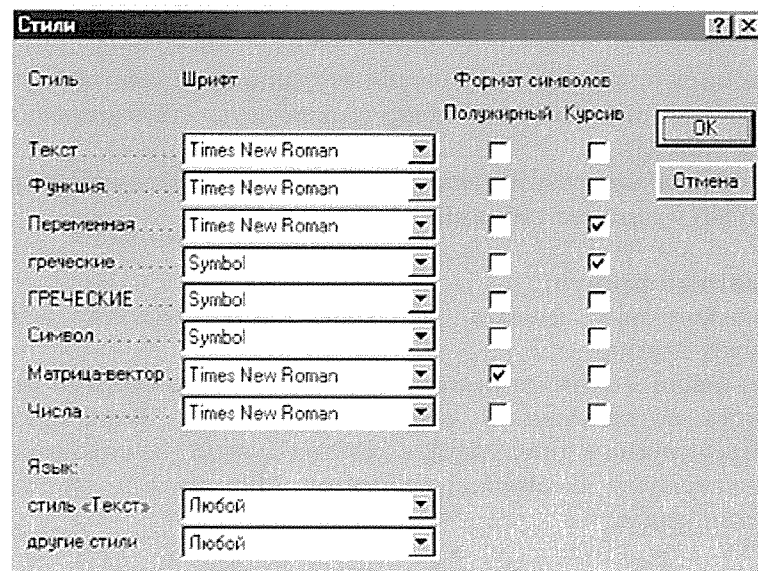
Стили

?

Стиль | Шрифт | Формат символов
Полужирный | Курсив

| Стиль | Шрифт | Полужирный | Курсив |
|---|---|---|---|
| Текст | Times New Roman | | |
| Функция | Times New Roman | | |
| Переменная | Times New Roman | | ✓ |
| греческие | Symbol | | ✓ |
| ГРЕЧЕСКИЕ | Symbol | | |
| Символ | Symbol | | |
| Матрица-вектор | Times New Roman | ✓ | |
| Числа | Times New Roman | | |

OK

Отмена

Язык:

стиль «Текст» Любой

другие стили Любой